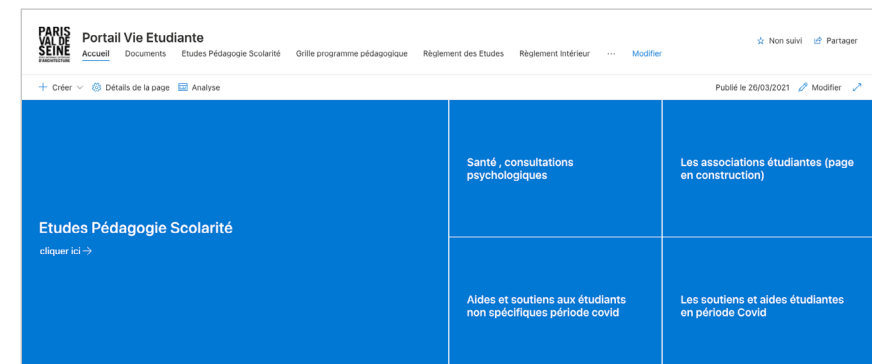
PARIS VAL DE SEINE ÉCOLE NATIONALE SUPÉRIEURE D'ARCHITECTURE

Portail Vie Etudiante

Accueil Documents Etudes Pédagogie Scolarité Grille programme pédagogique Règlement des Etudes Règlement Intérieur ··· Modifier

☆ Non suivi Partager

+ Créer Détails de la page Analyse

Publié le 26/03/2021 Modifier

Etudes Pédagogie Scolarité

cliquer ici →

Santé , consultations psychologiques

Les associations étudiantes (page en construction)

Aides et soutiens aux étudiants non spécifiques période covid

Les soutiens et aides étudiantes en période Covid